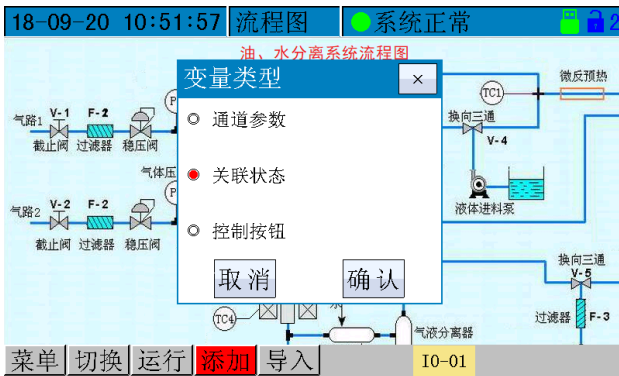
18-09-20 10:51:57 流程图 系统正常 2

油、水分离系统流程图

变量类型 ×

通道参数

关联状态

控制按钮

取 消 确 认

气路1 V-1 F-2 截止阀 过滤器 稳压阀 P

气体压

气路2 V-2 F-2 截止阀 过滤器 稳压阀 P

TC1 微反预热

换向三通 V-4

液体进料泵

换向三通 V-5

过滤器 F-3

TC4 气液分离器

菜单 切换 运行 添加 导入 I0-01